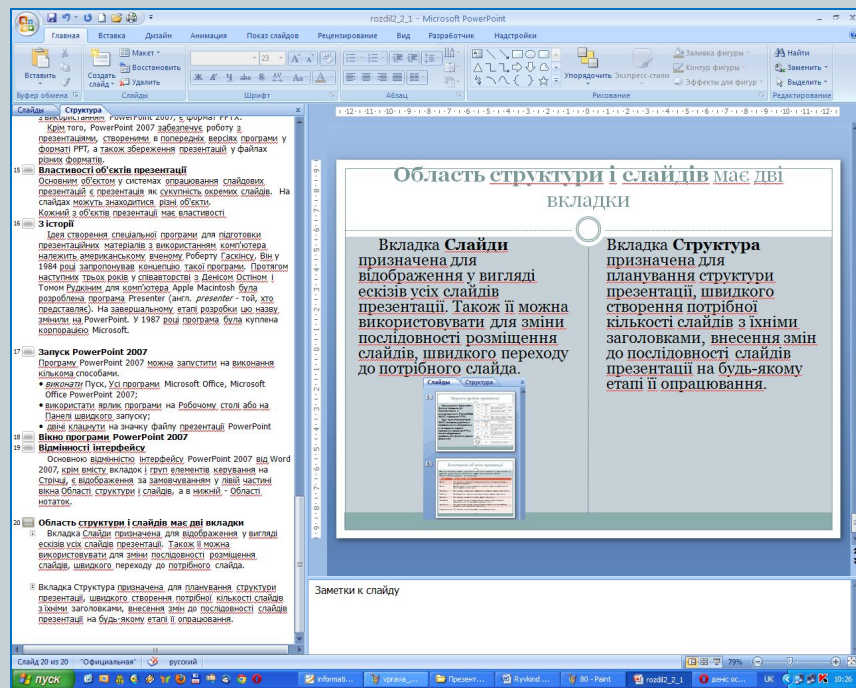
rozdil2_2_1 - Microsoft PowerPoint

Главная Вставка Дизайн Анимация Показ слайдов Рецензирование Вид Разработчик Надстройки

Вставить Создать слайд Макет Восстановить Удалить Буфер обмена Слайды Шрифт Абзац Рисование Упорядочить Экспресс-стили Заливка фигуры Контур фигуры Эффекты для фигур Найти Заменить Выделить Редактирование

Слайды Структура

з використанням PowerPoint 2007, є формат PPTX.
Крім того, PowerPoint 2007 забезпечує роботу з презентаціями, створеними в попередніх версіях програми у форматі PPT, а також збереження презентацій у файлах різних форматів.

15 Властивості об'єктів презентації
Основним об'єктом у системах опрацювання слайдових презентацій є презентація як сукупність окремих слайдів. На слайдах можуть знаходитися різні об'єкти.
Кожний з об'єктів презентації має властивості.

16 З історії
Ідея створення спеціальної програми для підготовки презентаційних матеріалів з використанням комп'ютера належить американському вченому Роберту Гаскінсу. Він у 1984 році запропонував концепцію такої програми. Протягом наступних трьох років у співавторстві з Денісом Остіном і Томом Рудкіним для комп'ютера Apple Macintosh була розроблена програма Presenter (англ. presenter - той, хто представляє). На завершальному етапі розробки цю назву змінили на PowerPoint. У 1987 році програма була куплена корпорацією Microsoft.

17 Запуск PowerPoint 2007
Програму PowerPoint 2007 можна запустити на виконання кількома способами.
• виконати Пуск, Усі програми Microsoft Office, Microsoft Office PowerPoint 2007;
• використати ярлик програми на Робочому столі або на Панелі швидкого запуску;
• двічі клацнути на значку файлу презентації PowerPoint

18 Вікно програми PowerPoint 2007
19 Відмінності інтерфейсу
Основною відмінністю інтерфейсу PowerPoint 2007 від Word 2007, крім вмісту вкладок і груп елементів керування на Стрічці, є відображення за замовчуванням у лівій частині вікна Області структури і слайдів, а в нижній - Області нотаток.

20 Область структури і слайдів має дві вкладки
Вкладка Слайди призначена для відображення у вигляді ескізів усіх слайдів презентації. Також її можна використовувати для зміни послідовності розміщення слайдів, швидкого переходу до потрібного слайда.
Вкладка Структура призначена для планування структури презентації, швидкого створення потрібної кількості слайдів з їхніми заголовками, внесення змін до послідовності слайдів презентації на будь-якому етапі її опрацювання.

Область структури і слайдів має дві вкладки

Вкладка **Слайди** призначена для відображення у вигляді ескізів усіх слайдів презентації. Також її можна використовувати для зміни послідовності розміщення слайдів, швидкого переходу до потрібного слайда.

Слайды Структура

Вкладка **Структура** призначена для планування структури презентації, швидкого створення потрібної кількості слайдів з їхніми заголовками, внесення змін до послідовності слайдів презентації на будь-якому етапі її опрацювання.

Заметки к слайду

Слайд 20 из 20 "Официальная" русский 79%

пуск informati... vprava_... Презент... Ryvkind ... 80 - Paint rozdil2_2_1 деніс ос... UK 10:26